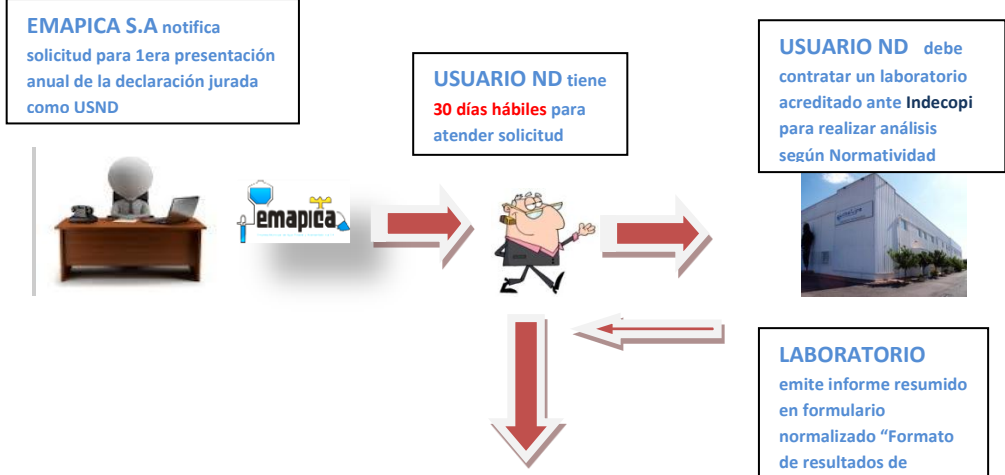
EMAPICA S.A notifica solicitud para 1era presentación anual de la declaración jurada como USND

USUARIO ND tiene 30 días hábiles para atender solicitud

USUARIO ND debe contratar un laboratorio acreditado ante Indecopi para realizar análisis según Normatividad

emapica

LABORATORIO emite informe resumido en formulario normalizado "Formato de resultados de